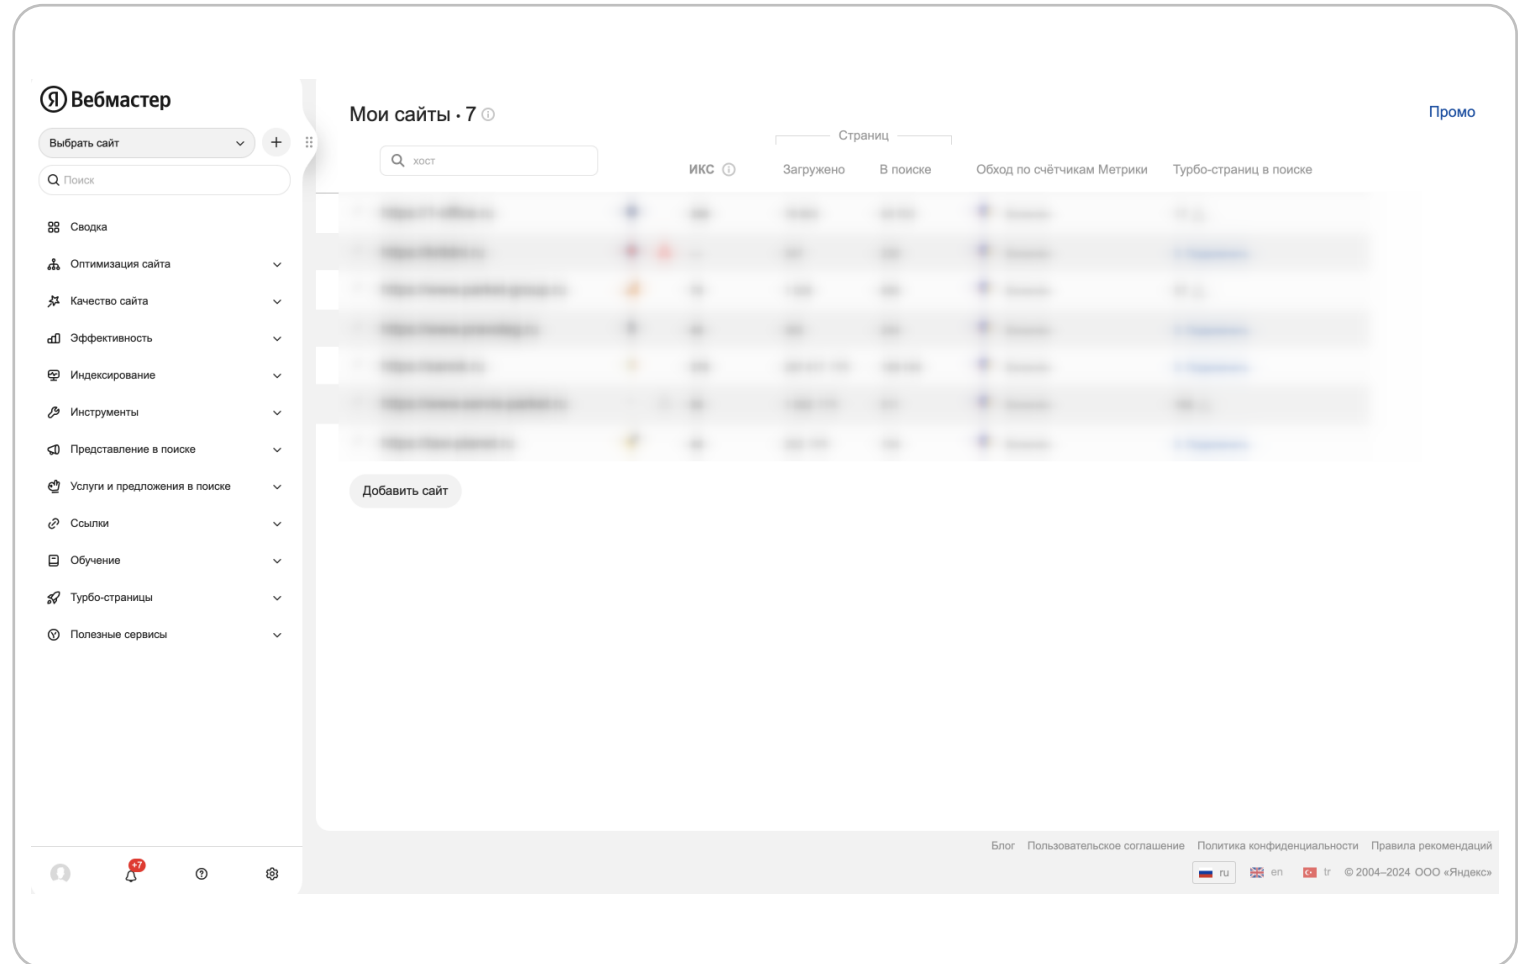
Я Вебмастер

Выбрать сайт

+

Поиск

Сводка

Оптимизация сайта

Качество сайта

Эффективность

Индексирование

Инструменты

Представление в поиске

Услуги и предложения в поиске

Ссылки

Обучение

Турбо-страницы

Полезные сервисы

+7

Мои сайты · 7

Промо

хост

| ИКС | Страниц: Загружено | Страниц: В поиске | Обход по счётчикам Метрики | Турбо-страниц в поиске |
|---|---|---|---|---|
| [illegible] | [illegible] | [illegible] | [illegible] | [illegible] |

Добавить сайт

Блог Пользовательское соглашение Политика конфиденциальности Правила рекомендаций

ru en tr © 2004–2024 ООО «Яндекс»